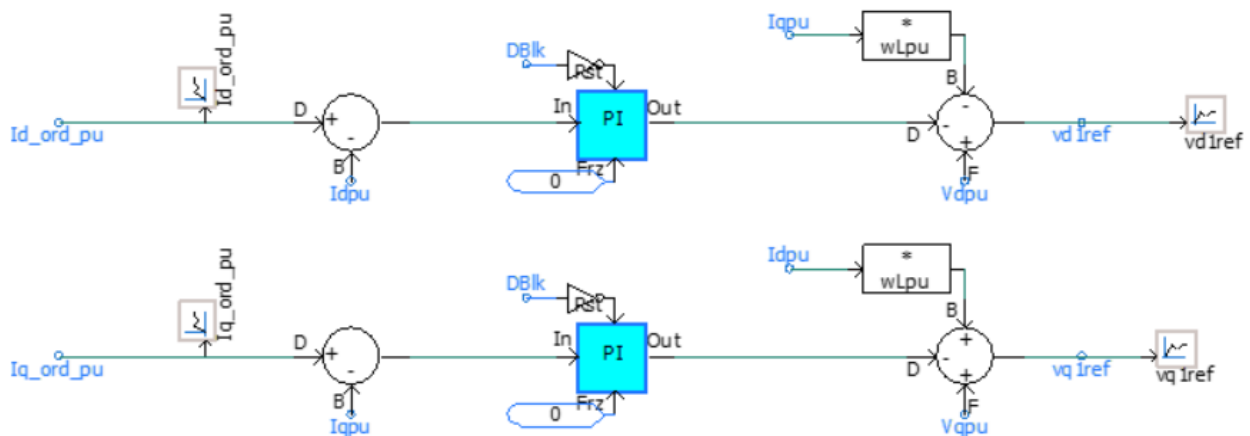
Id_ord_pu

Id_ord_pu

D

+

-

B

Idpu

DBlk

Rst

In

PI

Out

0

Frz

Iqpu

*

wLpu

B

-

D

-

+

F

Vdpu

vd1ref

vd1ref

Iq_ord_pu

Iq_ord_pu

D

+

-

B

Iqpu

DBlk

Rst

In

PI

Out

0

Frz

Idpu

*

wLpu

B

+

D

-

+

F

Vqpu

vq1ref

vq1ref